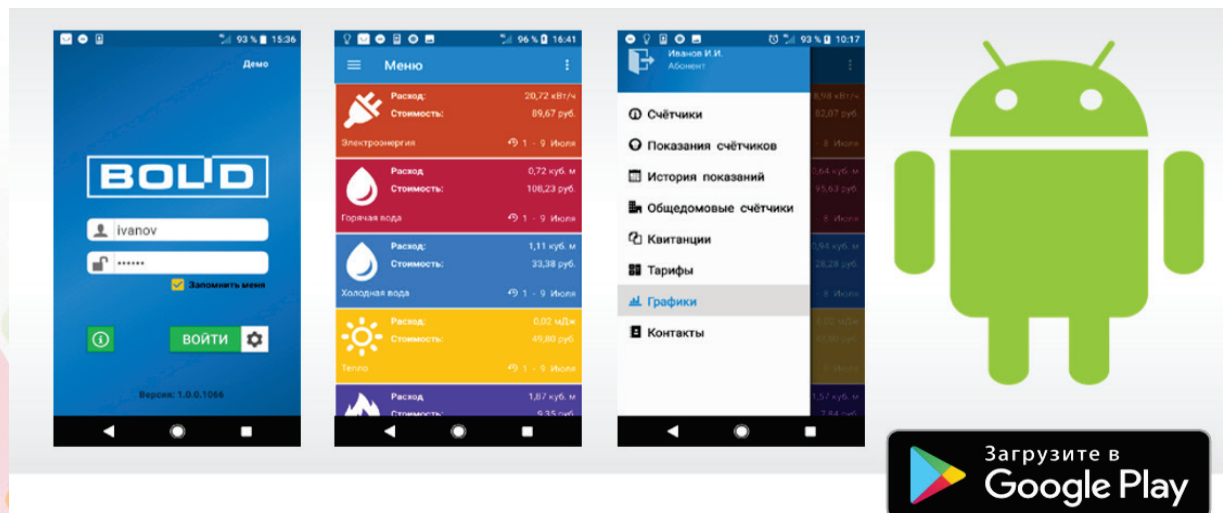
93 % 15:36

Демо

BOLID

ivanov

••••••

Запомнить меня

ВОЙТИ

Версия: 1.0.0.1066

96 % 16:41

Меню

Расход: 20,72 кВт/ч
Стоимость: 89,67 руб.
Электроэнергия 1 - 9 Июля

Расход: 0,72 куб. м
Стоимость: 108,23 руб.
Горячая вода 1 - 9 Июля

Расход: 1,11 куб. м
Стоимость: 33,38 руб.
Холодная вода 1 - 9 Июля

Расход: 0,02 мДж
Стоимость: 49,80 руб.
Тепло 1 - 9 Июля

Расход: 1,87 куб. м
Стоимость: 9,35 руб.

93 % 10:17

Иванов И.И.
Абонент

Счётчики
Показания счётчиков
История показаний
Общедомовые счётчики
Квитанции
Тарифы
Графики
Контакты

Загрузите в
Google Play